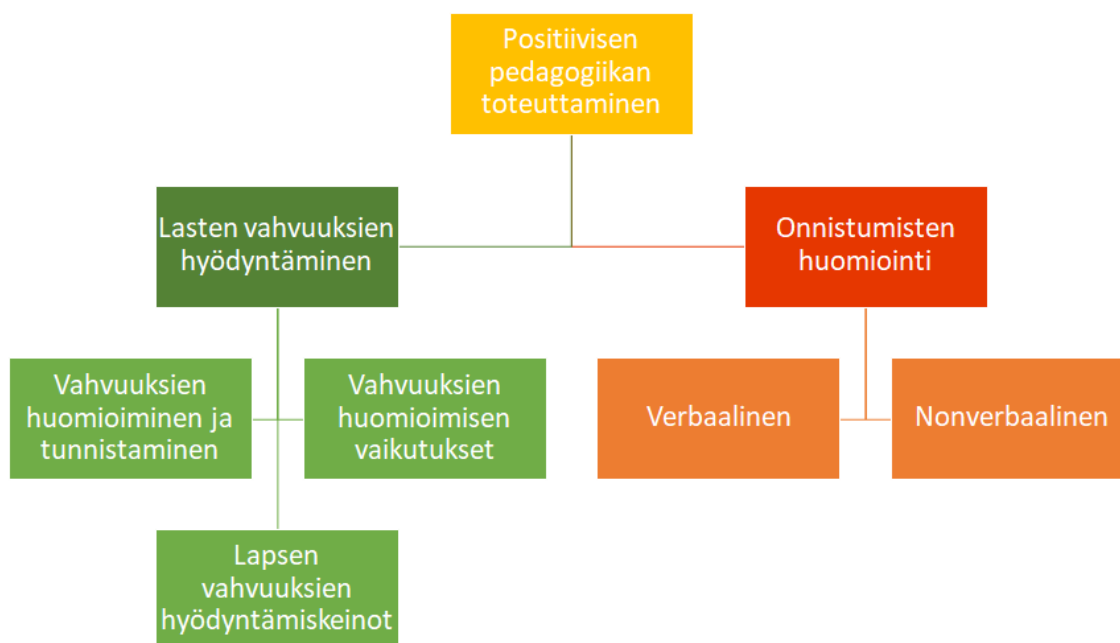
Positiivisen pedagogiikan toteuttaminen

Lasten vahvuuksien hyödyntäminen

Onnistumisten huomiointi

Vahvuuksien huomioiminen ja tunnistaminen

Vahvuuksien huomioimisen vaikutukset

Verbaalinen

Nonverbaalinen

Lapsen vahvuuksien hyödyntämiskeinot